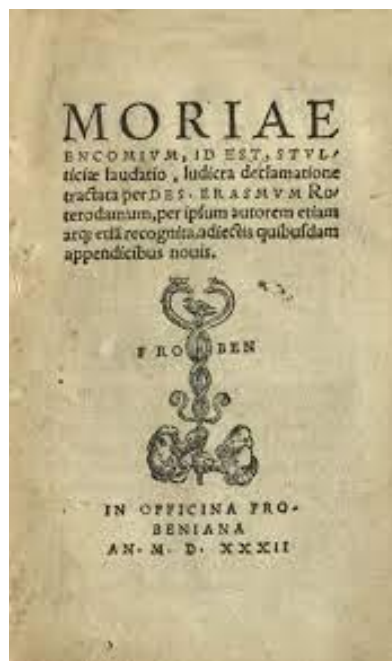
MORIAE

ENCOMIVM, ID EST, STVLticiæ laudatio, ludicra declamatione tractata per DES. ERASMVM Roterodamum, per ipsum autorem etiam atq; etiã recognita, adiectis quibusdam appendicibus nouis.

FRO BEN

IN OFFICINA FROBENIANA
AN. M. D. XXXII